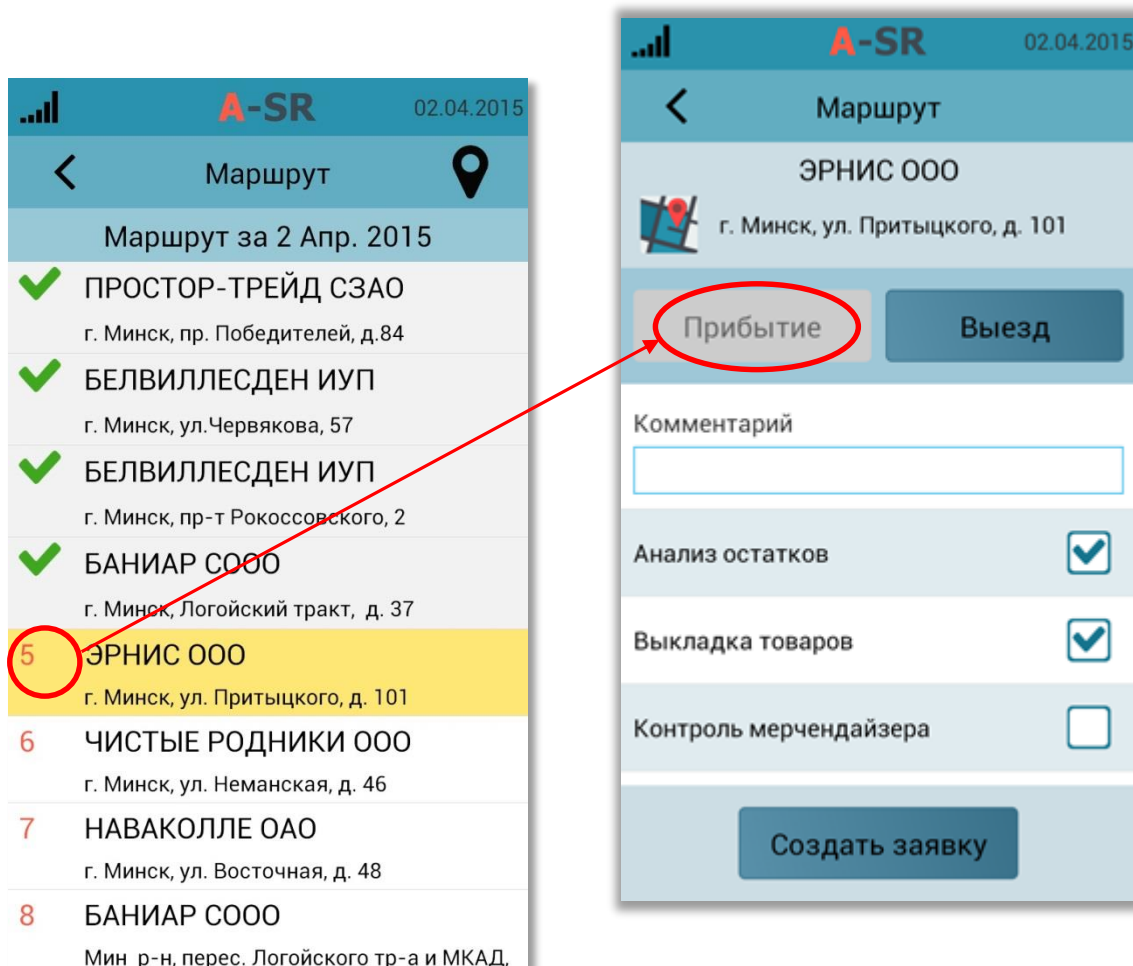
A-SR 02.04.2015

Маршрут

Маршрут за 2 Апр. 2015

ПРОСТОР-ТРЕЙД СЗАО
г. Минск, пр. Победителей, д.84

БЕЛВИЛЛЕСДЕН ИУП
г. Минск, ул.Червякова, 57

БЕЛВИЛЛЕСДЕН ИУП
г. Минск, пр-т Рокоссовского, 2

БАНИАР СООО
г. Минск, Логойский тракт, д. 37

5 ЭРНИС ООО
г. Минск, ул. Притыцкого, д. 101

6 ЧИСТЫЕ РОДНИКИ ООО
г. Минск, ул. Неманская, д. 46

7 НАВАКОЛЛЕ ОАО
г. Минск, ул. Восточная, д. 48

8 БАНИАР СООО
Мин р-н, перес. Логойского тр-а и МКАД,

A-SR 02.04.2015

Маршрут

ЭРНИС ООО
г. Минск, ул. Притыцкого, д. 101

Прибытие
Выезд

Комментарий

Анализ остатков

Выкладка товаров

Контроль мерчендайзера

Создать заявку